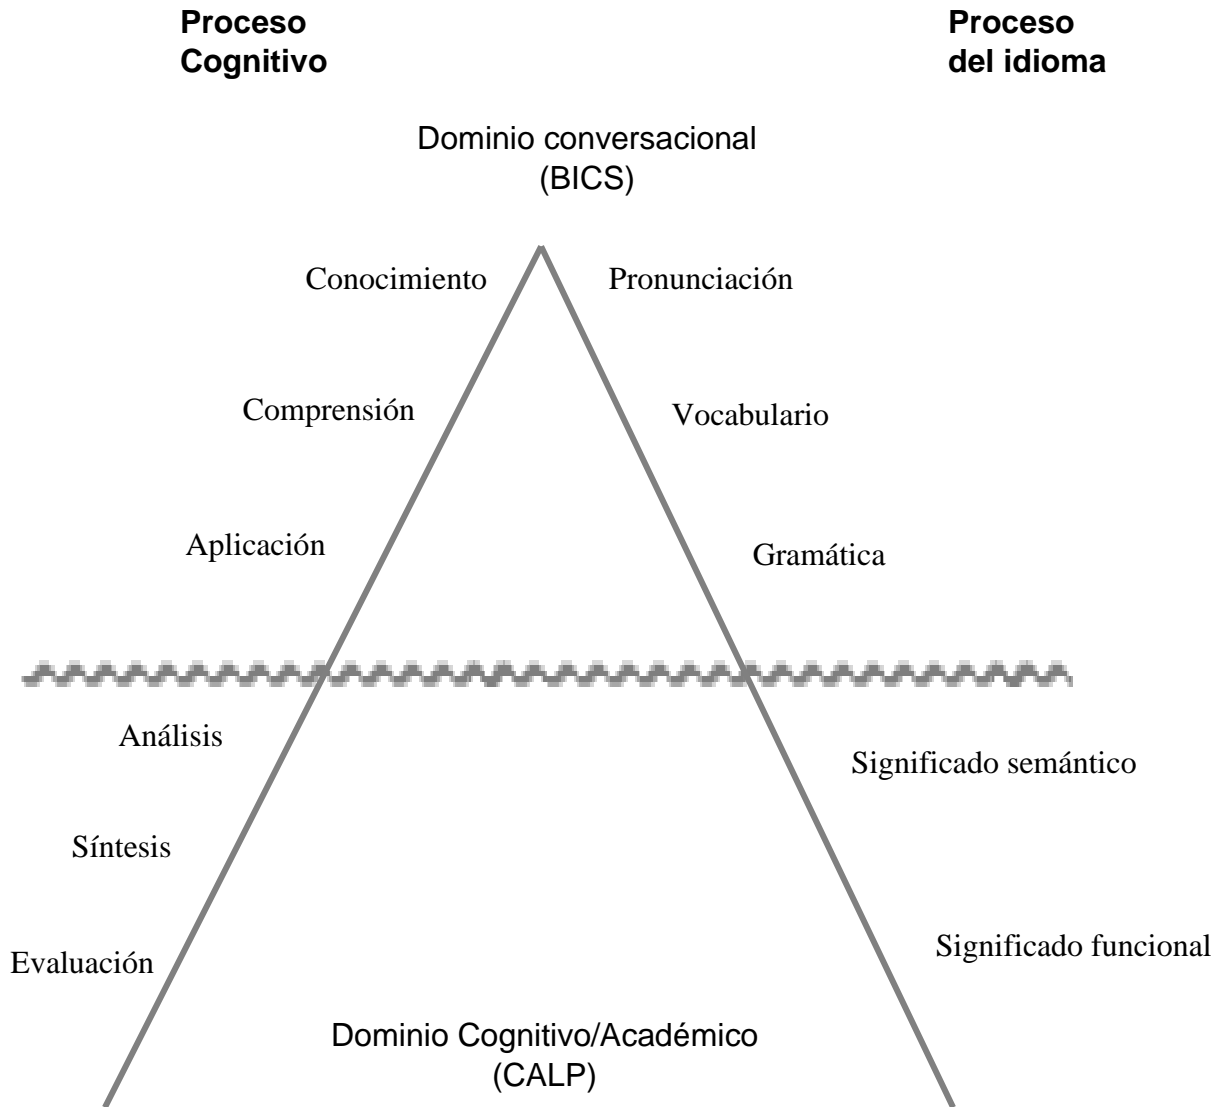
**Proceso Cognitivo**

**Proceso del idioma**

Dominio conversacional
(BICS)

Conocimiento

Pronunciación

Comprensión

Vocabulario

Aplicación

Gramática

Análisis

Significado semántico

Síntesis

Evaluación

Significado funcional

Dominio Cognitivo/Académico
(CALP)